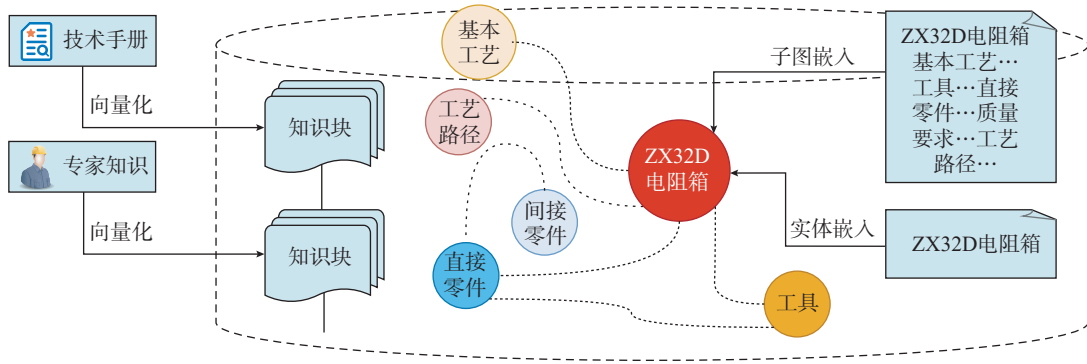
技术手册

向量化

专家知识

向量化

知识块

知识块

基本工艺

工艺路径

间接零件

直接零件

ZX32D电阻箱

工具

子图嵌入

ZX32D电阻箱 基本工艺… 工具…直接 零件…质量 要求…工艺 路径…

实体嵌入

ZX32D电阻箱